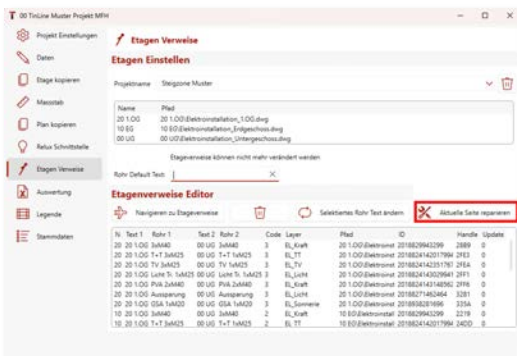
T 00 TinLine Muster Projekt MFH

Projekt Einstellungen
Daten
Etage kopieren
Massstab
Plan kopieren
Relux Schnittstelle
Etagen Verweise
Auswertung
Legende
Stammdaten

Etagen Verweise

Etagen Einstellen

Projektname Steigzone Muster

| Name | Pfad |
|---|---|
| 20 1.OG | 20 1.OG\Elektroinstallation_1.OG.dwg |
| 10 EG | 10 EG\Elektroinstallation_Erdgeschoss.dwg |
| 00 UG | 00 UG\Elektroinstallation_Untergeschoss.dwg |

Etagenverweise können nicht mehr verändert werden

Rohr Default Text

Etagenverweise Editor

Navigieren zu Etagenverweise
Selektiertes Rohr Text ändern
Aktuelle Seite reparieren

| N. | Text 1 | Rohr 1 | Text 2 | Rohr 2 | Code | Layer | Pfad | ID | Handle | Update |
|---|---|---|---|---|---|---|---|---|---|---|
| 20 | 20 1.OG | 3xM40 | 00 UG | 3xM40 | 0 | EL_Kraft | 20 1.OG\Elektroinst | 2018829943299 | 2889 | 0 |
| 20 | 20 1.OG | T+T 3xM25 | 00 UG | T+T 1xM25 | 3 | EL_TT | 20 1.OG\Elektroinst | 2018824142017994 | 2FE3 | 0 |
| 20 | 20 1.OG | TV 3xM25 | 00 UG | TV 1xM25 | 3 | EL_TV | 20 1.OG\Elektroinst | 2018824142351767 | 2FEA | 0 |
| 20 | 20 1.OG | Licht Tr. 1xM25 | 00 UG | Licht Tr. 1xM25 | 3 | EL_Licht | 20 1.OG\Elektroinst | 2018824142029941 | 2FF1 | 0 |
| 20 | 20 1.OG | PVA 2xM40 | 00 UG | PVA 2xM40 | 3 | EL_Kraft | 20 1.OG\Elektroinst | 2018824143148592 | 2FF6 | 0 |
| 20 | 20 1.OG | Aussparung | 00 UG | Aussparung | 3 | EL_Licht | 20 1.OG\Elektroinst | 2018932714624 | 3281 | 0 |
| 20 | 20 1.OG | GSA 1xM20 | 00 UG | GSA 1xM20 | 3 | EL_Sonnerie | 20 1.OG\Elektroinst | 2018938281696 | 335A | 0 |
| 10 | 20 1.OG | 3xM40 | 00 UG | 3xM40 | 2 | EL_Kraft | 10 EG\Elektroinstall | 2018829943299 | 2278 | 0 |
| 10 | 20 1.OG | T+T 1xM25 | 00 UG | T+T 1xM25 | 2 | EL_TT | 10 EG\Elektroinstall | 2018824142017994 | 24DD | 0 |